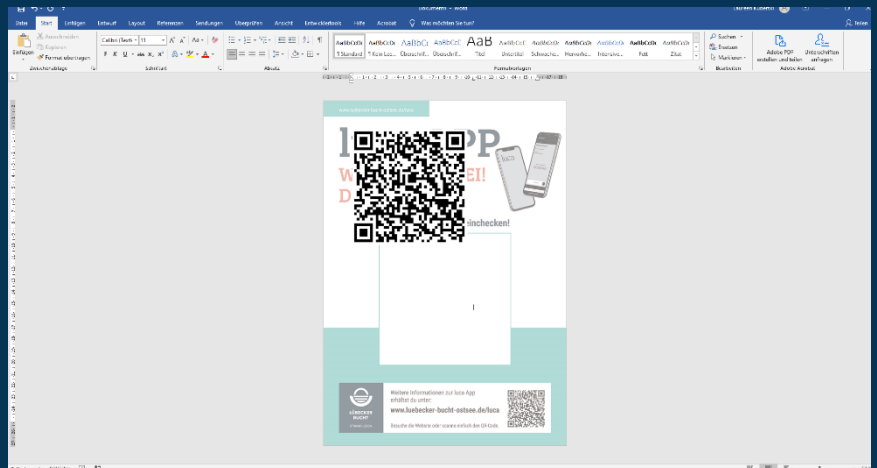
Dokument1 - Word

Datei Start Einfügen Entwurf Layout Referenzen Sendungen Überprüfen Ansicht Entwicklertools Hilfe Acrobat Was möchten Sie tun? Teilen

Einfügen Ausschneiden Kopieren Format übertragen Zwischenablage

Calibri (Textk 11 Schriftart

Absatz

AaBbCcDc ¶ Standard AaBbCcDc ¶ Kein Lee... AaBbCc Überschrif... AaBbCcC Überschrif... AaB Titel AaBbCcC Untertitel AaBbCcDc Schwache... AaBbCcDc Hervorhe... AaBbCcDc Intensive... AaBbCcDc Fett AaBbCcDc Zitat Formatvorlagen

Suchen Ersetzen Markieren Bearbeiten

Adobe PDF erstellen und teilen Unterschriften anfragen Adobe Acrobat

www.luebecker-bucht-ostsee.de/luca

l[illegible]PP

W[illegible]EI!

D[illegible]

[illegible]inchecken!

LÜBECKER BUCHT

Weitere Informationen zur luca App erhältst du unter:

www.luebecker-bucht-ostsee.de/luca

Besuche die Website oder scanne einfach den QR-Code